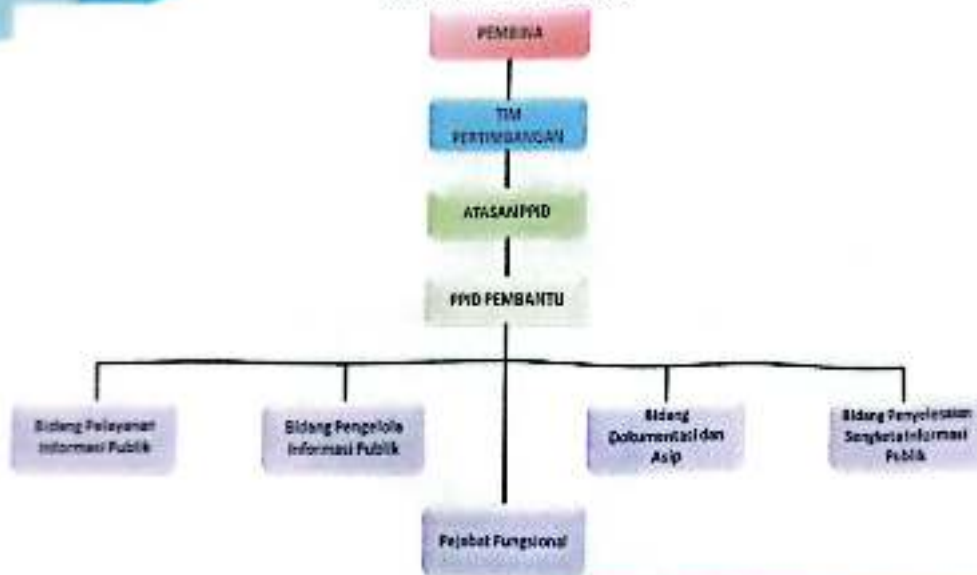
PEMBINA

TIM PERTIMBANGAN

ATASAN PPID

PPID PEMBANTU

Bidang Pelayanan Informasi Publik

Bidang Pengelola Informasi Publik

Bidang Dokumentasi dan Asip

Bidang Penyelesaian Sengketa Informasi Publik

Pejabat Fungsional